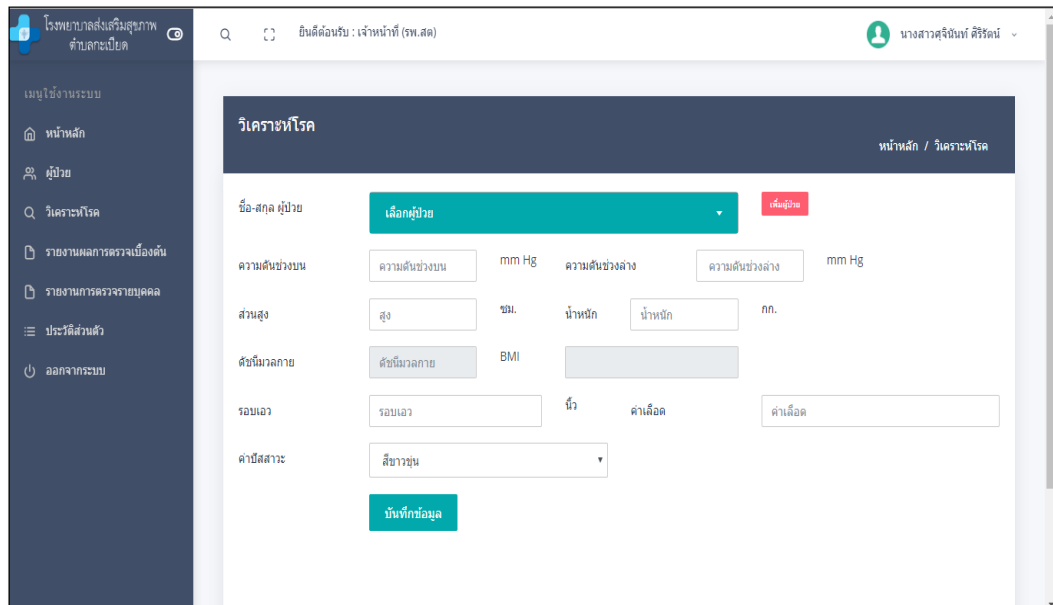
โรงพยาบาลส่งเสริมสุขภาพ ตำบลกะเปียด

ยินดีต้อนรับ : เจ้าหน้าที่ (รพ.สต)

นางสาวศุจินันท์ ศิริรัตน์

เมนูใช้งานระบบ

หน้าหลัก

ผู้ป่วย

วิเคราะห์โรค

รายงานผลการตรวจเบื้องต้น

รายงานการตรวจรายบุคคล

ประวัติส่วนตัว

ออกจากระบบ

วิเคราะห์โรค

หน้าหลัก / วิเคราะห์โรค

ชื่อ-สกุล ผู้ป่วย

เลือกผู้ป่วย

เพิ่มผู้ป่วย

ความดันช่วงบน

ความดันช่วงบน

mm Hg

ความดันช่วงล่าง

ความดันช่วงล่าง

mm Hg

ส่วนสูง

สูง

ซม.

น้ำหนัก

น้ำหนัก

กก.

ดัชนีมวลกาย

ดัชนีมวลกาย

BMI

รอบเอว

รอบเอว

นิ้ว

ค่าเลือด

ค่าเลือด

ค่าปัสสาวะ

สีขาวขุ่น

บันทึกข้อมูล